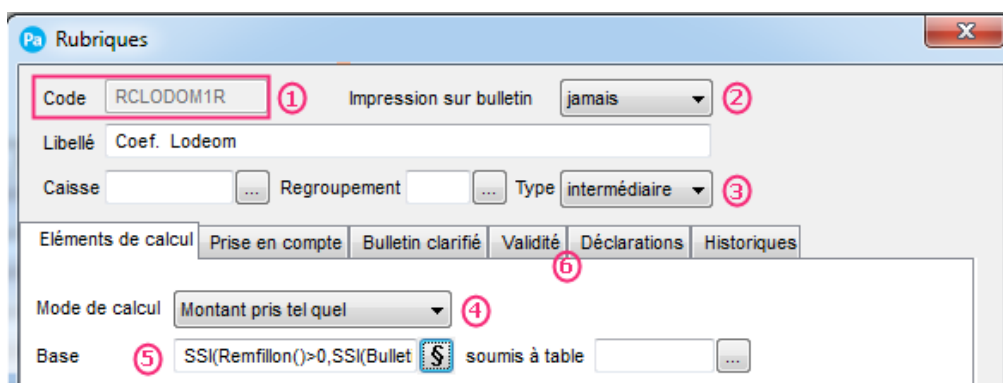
Pa Rubriques

Code RCLODOM1R ① Impression sur bulletin jamais ②

Libellé Coef. Lodeom

Caisse ... Regroupement ... Type intermédiaire ③

Eléments de calcul | Prise en compte | Bulletin clarifié | Validité | Déclarations | Historiques

⑥

Mode de calcul Montant pris tel quel ④

Base ⑤ SSI(Remfillon()>0,SSI(Bullet § soumis à table ...